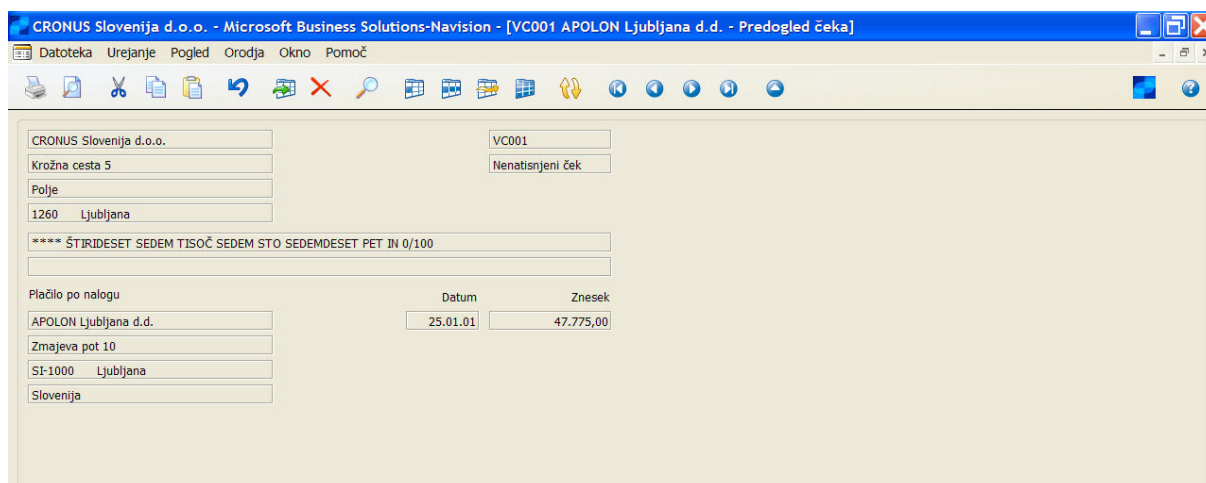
CRONUS Slovenija d.o.o. - Microsoft Business Solutions-Navision - [VC001 APOLON Ljubljana d.d. - Predogled čeka]

Datoteka Urejanje Pogled Orodja Okno Pomoč

CRONUS Slovenija d.o.o.

VC001

Krožna cesta 5

Nenatisnjeni ček

Polje

1260 Ljubljana

**** ŠTIRIDESET SEDEM TISOČ SEDEM STO SEDEMDESET PET IN 0/100

Plačilo po nalogu

Datum

Znesek

APOLON Ljubljana d.d.

25.01.01

47.775,00

Zmajeva pot 10

SI-1000 Ljubljana

Slovenija